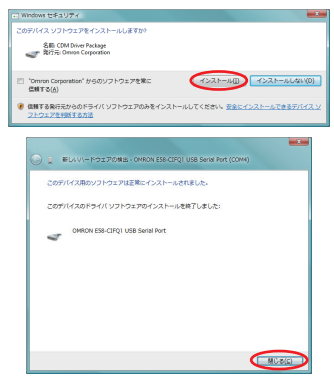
Windows セキュリティ

このデバイス ソフトウェアをインストールしますか?

名前: CDM Driver Package
発行元: Omron Corporation

"Omron Corporation" からのソフトウェアを常に信頼する(A)

インストール(I)

インストールしない(D)

信頼する発行元からのドライバ ソフトウェアのみをインストールしてください。安全にインストールできるデバイス ソフトウェアを判断する方法

新しいハードウェアの検出 - OMRON E58-CIFQ1 USB Serial Port (COM4)

このデバイス用のソフトウェアは正常にインストールされました。

このデバイスのドライバ ソフトウェアのインストールを終了しました:

OMRON E58-CIFQ1 USB Serial Port

閉じる(C)